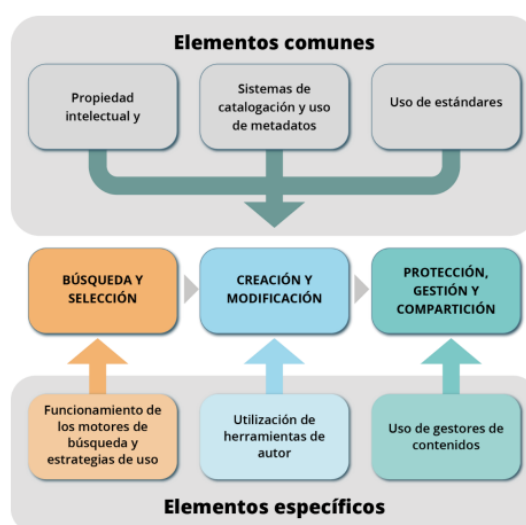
Elementos comunes

Propiedad intelectual y

Sistemas de catalogación y uso de metadatos

Uso de estándares

BÚSQUEDA Y SELECCIÓN

CREACIÓN Y MODIFICACIÓN

PROTECCIÓN, GESTIÓN Y COMPARTICIÓN

Funcionamiento de los motores de búsqueda y estrategias de uso

Utilización de herramientas de autor

Uso de gestores de contenidos

Elementos específicos